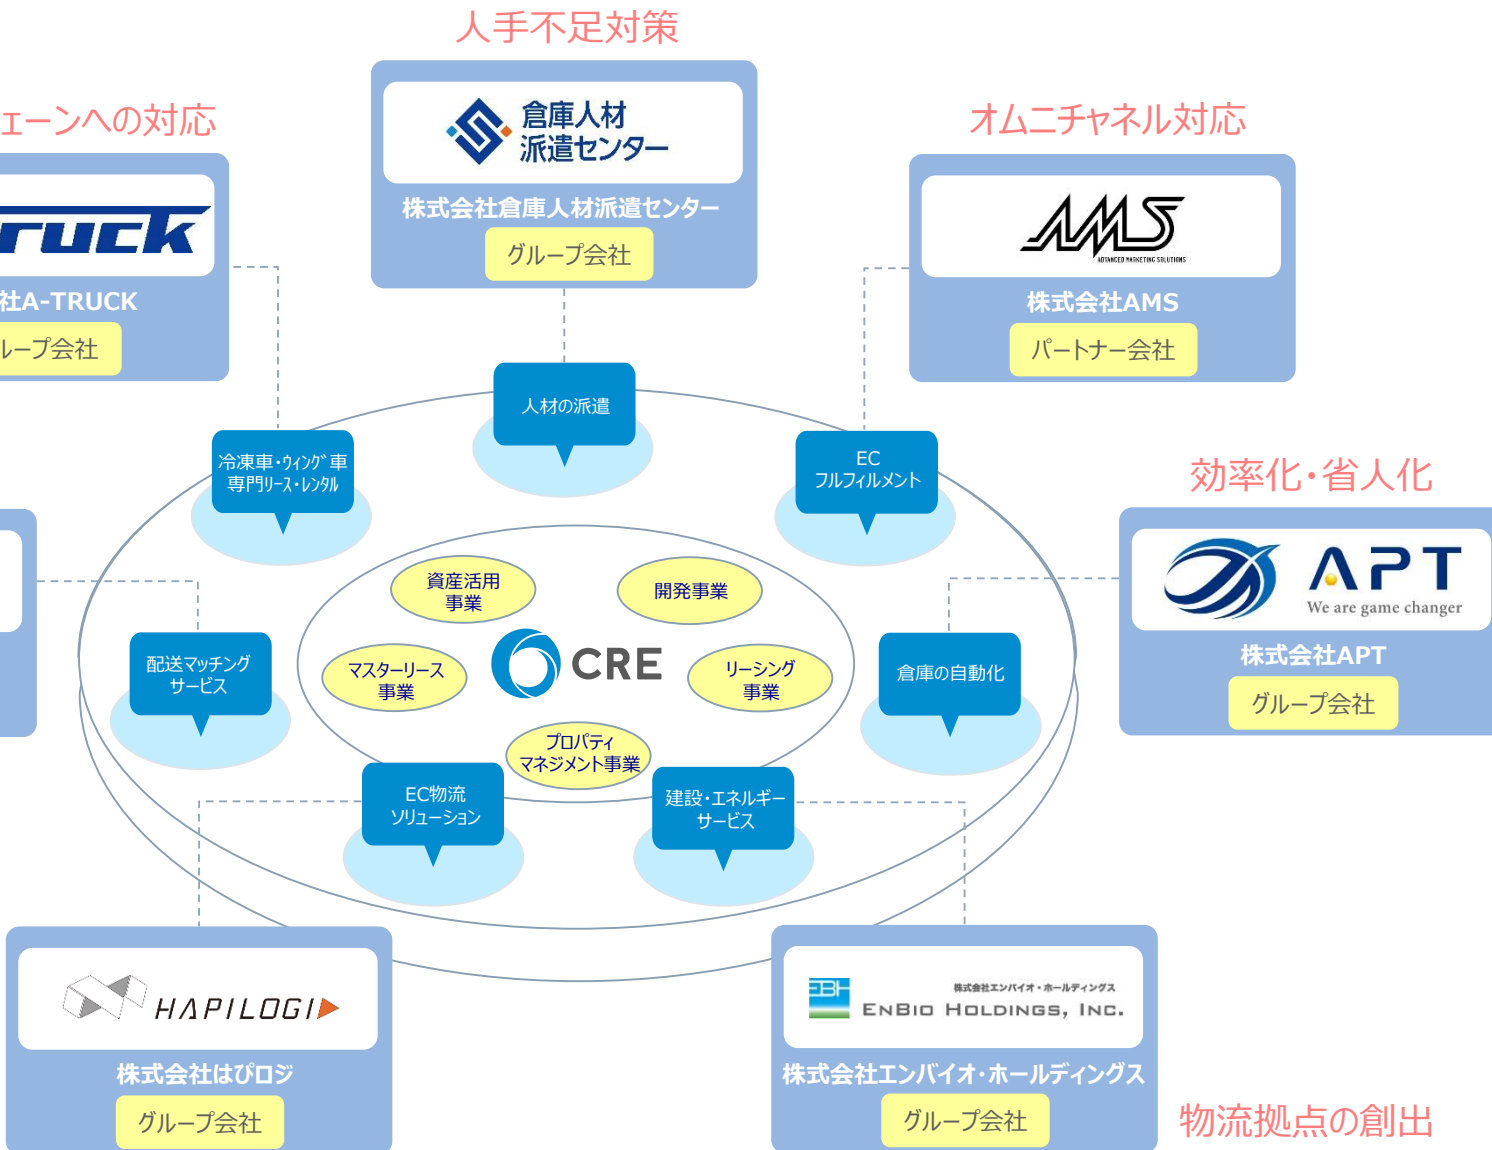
人手不足対策

倉庫人材
派遣センター

株式会社倉庫人材派遣センター

グループ会社

ェーンへの対応

ruck

社A-TRUCK

ループ会社

オムニチャネル対応

AMS

ADVANCED MARKETING SOLUTIONS

株式会社AMS

パートナー会社

人材の派遣

冷凍車・ウィング車
専門リース・レンタル

EC
フルフィルメント

効率化・省人化

APT

We are game changer

株式会社APT

グループ会社

資産活用
事業

開発事業

マスターリース
事業

CRE

リーシング
事業

プロパティ
マネジメント事業

配送マッチング
サービス

倉庫の自動化

EC物流
ソリューション

建設・エネルギー
サービス

HAPILOGI

株式会社はぴロジ

グループ会社

株式会社エンバイオ・ホールディングス

EnBio Holdings, Inc.

株式会社エンバイオ・ホールディングス

グループ会社

物流拠点の創出